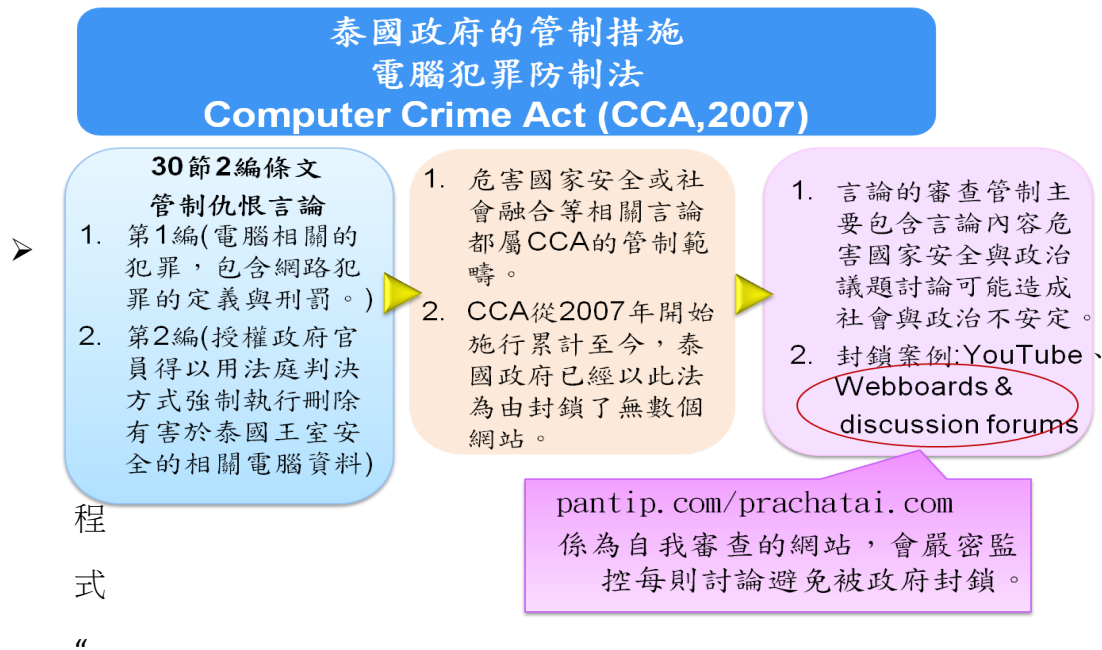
泰國政府的管制措施
電腦犯罪防制法
Computer Crime Act (CCA,2007)

➢

30節2編條文
管制仇恨言論
1. 第1編(電腦相關的犯罪，包含網路犯罪的定義與刑罰。)
2. 第2編(授權政府官員得以用法庭判決方式強制執行刪除有害於泰國王室安全的相關電腦資料)

1. 危害國家安全或社會融合等相關言論都屬CCA的管制範疇。
2. CCA從2007年開始施行累計至今，泰國政府已經以此法為由封鎖了無數個網站。

1. 言論的審查管制主要包含言論內容危害國家安全與政治議題討論可能造成社會與政治不安定。
2. 封鎖案例:YouTube、Webboards & discussion forums

pantip.com/prachatai.com
係為自我審查的網站，會嚴密監控每則討論避免被政府封鎖。

程
式
“